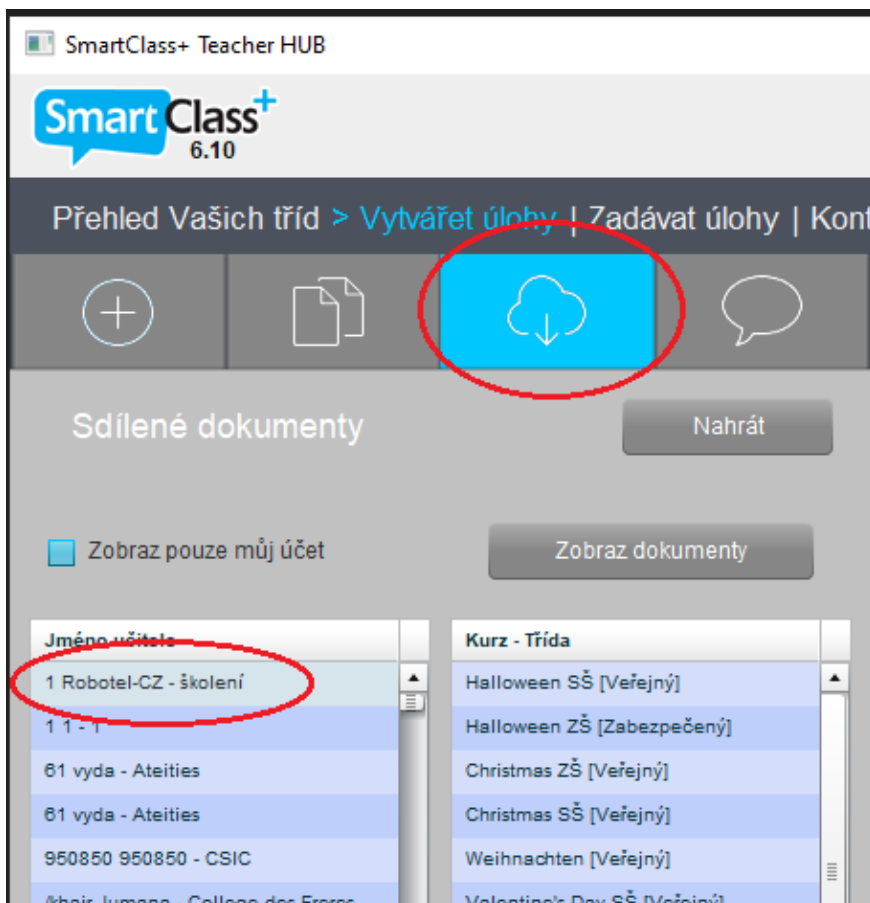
SmartClass+ Teacher HUB

SmartClass+ 6.10

Přehled Vašich tříd > Vytvářet úlohy | Zadávat úlohy | Kont

Sdílené dokumenty

Nahrát

Zobraz pouze můj účet

Zobraz dokumenty

| Jméno učitele |
|---|
| 1 Robotel-CZ - školení |
| 1 1 - 1 |
| 61 vyda - Ateities |
| 61 vyda - Ateities |
| 950850 950850 - CSIC |
| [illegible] |

| Kurz - Třída |
|---|
| Halloween SŠ [Veřejný] |
| Halloween ZŠ [Zabezpečený] |
| Christmas ZŠ [Veřejný] |
| Christmas SŠ [Veřejný] |
| Weihnachten [Veřejný] |
| Valentine's Day SŠ [Veřejný] |